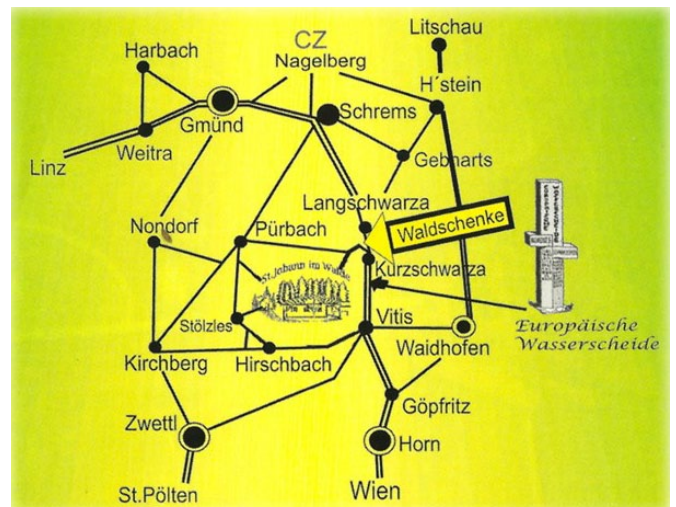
Litschau
CZ
Harbach
Nagelberg
H´stein
Gmünd
Schrems
Linz
Weitra
Gebharts
Langschwarza
Waldschenke
Nondorf
Pürbach
St. Johann im Walde
Kurzschwarza
Stölzles
Vitis
Europäische Wasserscheide
Kirchberg
Hirschbach
Waidhofen
Göpfritz
Zwettl
Horn
St.Pölten
Wien